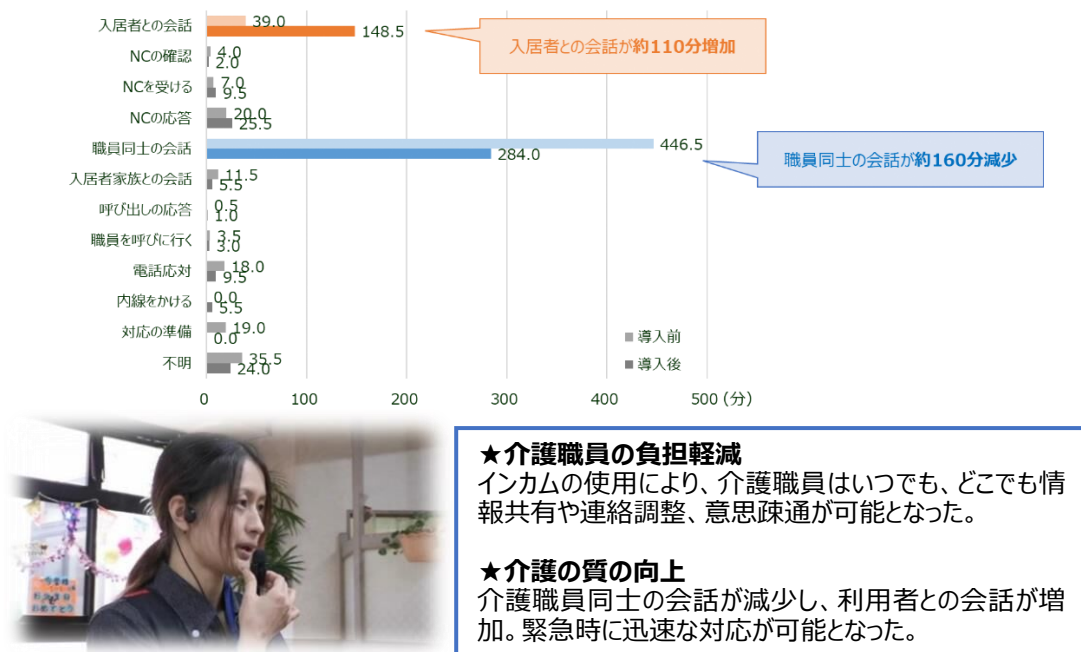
入居者との会話 39.0 148.5
NCの確認 4.0 2.0
NCを受ける 7.0 9.5
NCの応答 20.0 25.5
職員同士の会話 446.5 284.0
入居者家族との会話 11.5 5.5
呼び出しの応答 0.5 1.0
職員を呼びに行く 3.5 3.0
電話応対 18.0 9.5
内線をかける 0.0 5.5
対応の準備 19.0 0.0
不明 35.5 24.0

入居者との会話が約110分増加

職員同士の会話が約160分減少

導入前
導入後

0 100 200 300 400 500（分）

★介護職員の負担軽減
インカムの使用により、介護職員はいつでも、どこでも情報共有や連絡調整、意思疎通が可能となった。

★介護の質の向上
介護職員同士の会話が減少し、利用者との会話が増加。緊急時に迅速な対応が可能となった。